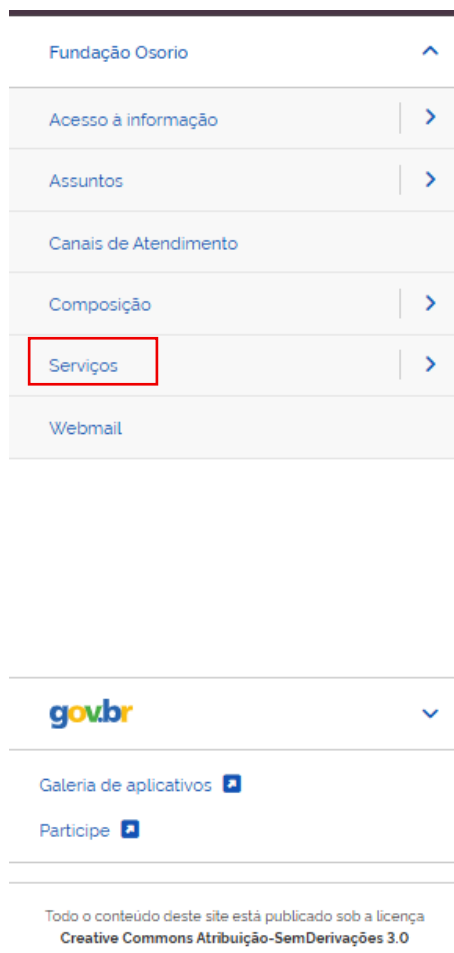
Fundação Osorio

Acesso à informação

Assuntos

Canais de Atendimento

Composição

Serviços

Webmail

gov.br

Galeria de aplicativos

Participe

Todo o conteúdo deste site está publicado sob a licença **Creative Commons Atribuição-SemDerivações 3.0**